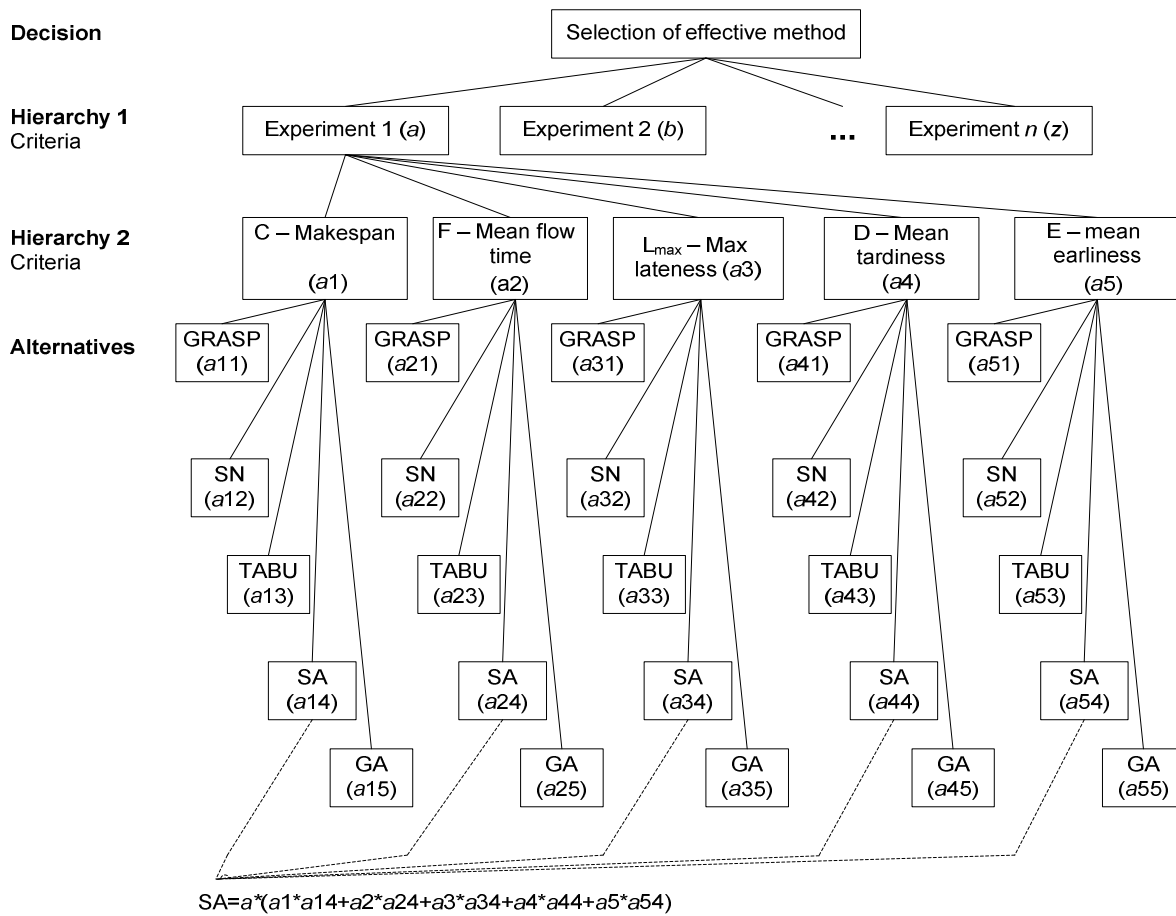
Decision

Selection of effective method

Hierarchy 1
Criteria

Experiment 1 (a)

Experiment 2 (b)

...

Experiment n (z)

Hierarchy 2
Criteria

C – Makespan (a1)

F – Mean flow time (a2)

$L_{max}$ – Max lateness (a3)

D – Mean tardiness (a4)

E – mean earliness (a5)

Alternatives

GRASP (a11)

SN (a12)

TABU (a13)

SA (a14)

GA (a15)

GRASP (a21)

SN (a22)

TABU (a23)

SA (a24)

GA (a25)

GRASP (a31)

SN (a32)

TABU (a33)

SA (a34)

GA (a35)

GRASP (a41)

SN (a42)

TABU (a43)

SA (a44)

GA (a45)

GRASP (a51)

SN (a52)

TABU (a53)

SA (a54)

GA (a55)

SA=a*(a1*a14+a2*a24+a3*a34+a4*a44+a5*a54)